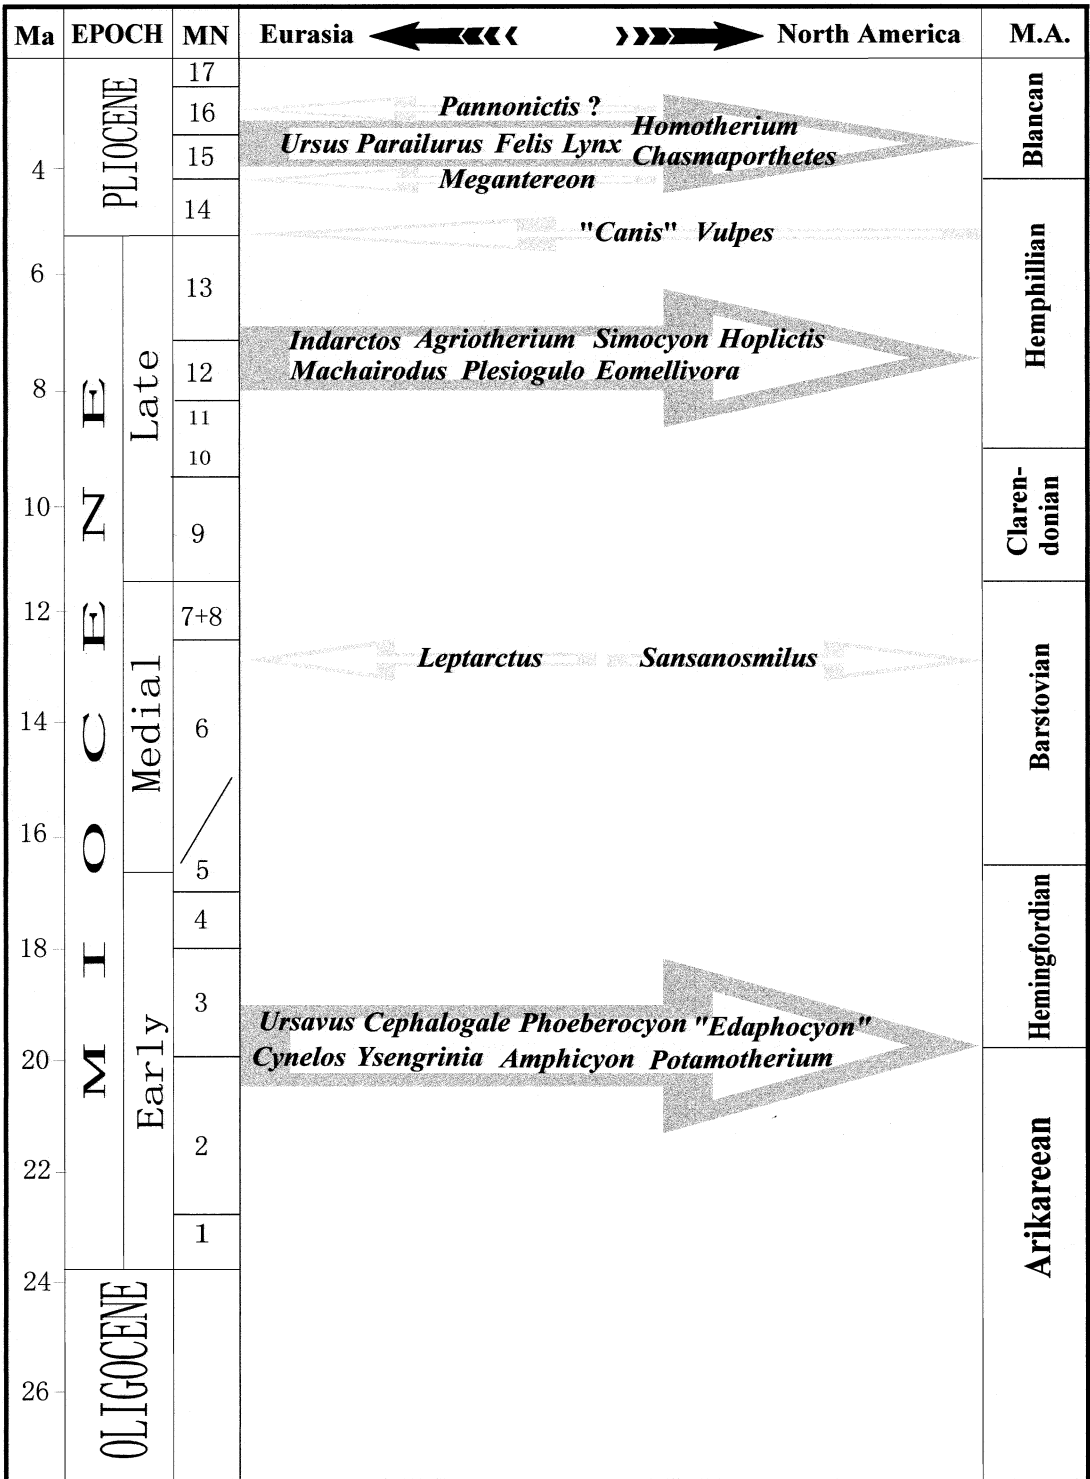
Ma EPOCH MN Eurasia North America M.A.

4
6
8
10
12
14
16
18
20
22
24
26

PLIOCENE
MIOCENE
Late
Medial
Early
OLIGOCENE

17
16
15
14
13
12
11
10
9
7+8
6
5
4
3
2
1

Pannonictis ?
Ursus Parailurus Felis Lynx Homotherium Chasmaporthetes
Megantereon
"Canis" Vulpes
Indarctos Agriotherium Simocyon Hoplictis
Machairodus Plesiogulo Eomellivora
Leptarctus Sansanosmilus
Ursavus Cephalogale Phoeberocyon "Edaphocyon"
Cynelos Ysengrinia Amphicyon Potamotherium

Blancan
Hemphillian
Claren-donian
Barstovian
Hemingfordian
Arikareean